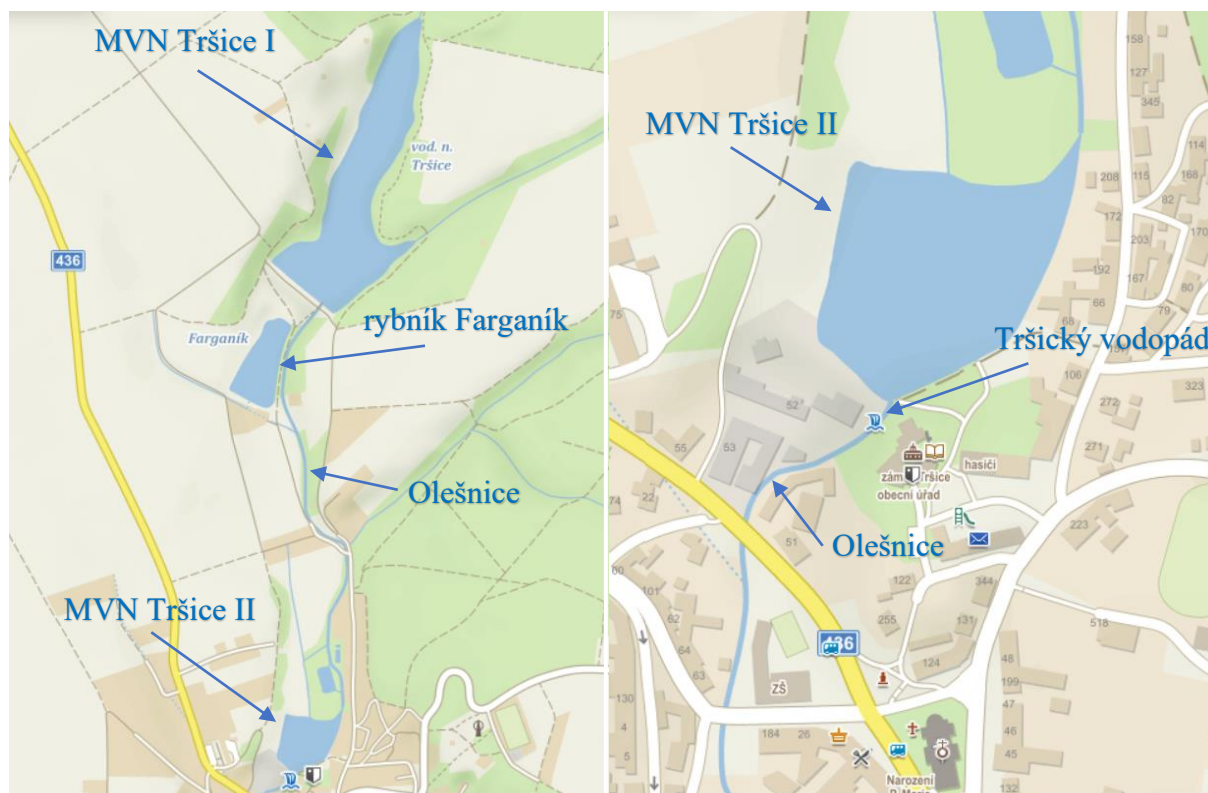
MVN Tršice I

vod. n. Tršice

436

Farganík

rybník Farganík

Olešnice

MVN Tršice II

MVN Tršice II

158
127
345
114
208
115
168
82
172
203
170
192
187
80
66
79
75
Tršický vodopád
106
323
272
52
271
55
zám Tršice
obecní úřad
hasiči
53
74
22
223
Olešnice
51
344
60
101
122
62
131
518
255
64
436
124
48
63
199
47
ZŠ
130
46
4
184
26
45
Narození P. Marie
132